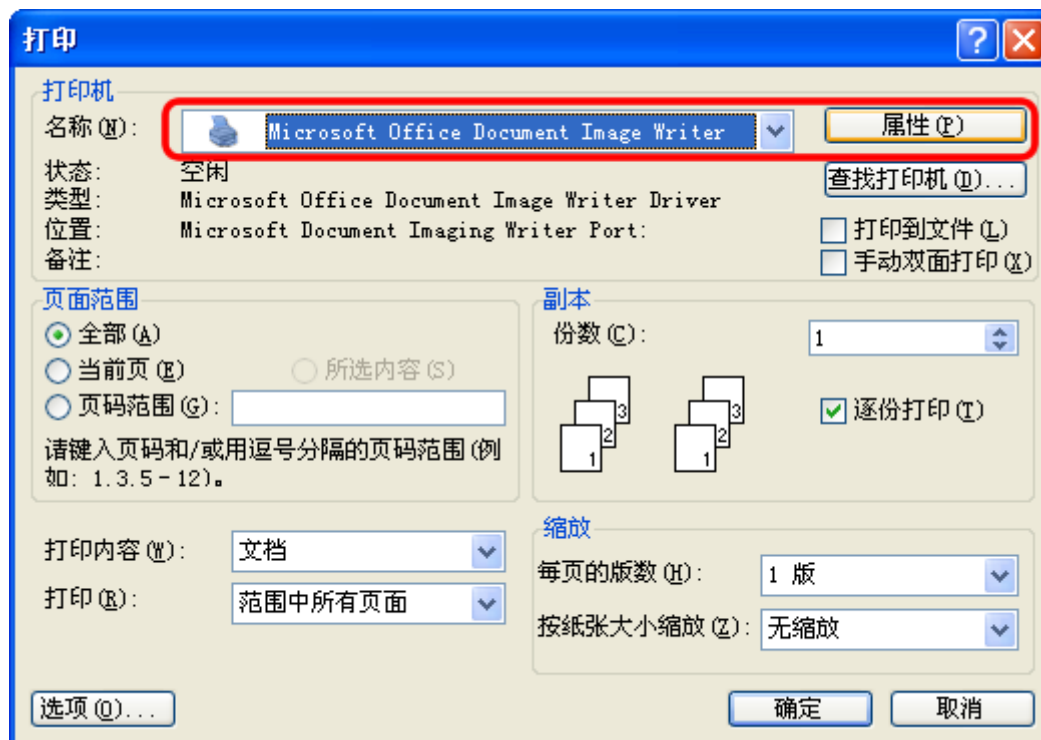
打印

?

打印机

名称(N): Microsoft Office Document Image Writer

属性(P)

状态: 空闲

类型: Microsoft Office Document Image Writer Driver

位置: Microsoft Document Imaging Writer Port:

备注:

查找打印机(D)...

打印到文件(L)

手动双面打印(X)

页面范围

全部(A)

当前页(E)

所选内容(S)

页码范围(G):

请键入页码和/或用逗号分隔的页码范围(例如: 1.3.5-12)。

副本

份数(C): 1

3 2 1 3 2 1

逐份打印(T)

打印内容(W): 文档

打印(R): 范围中所有页面

缩放

每页的版数(H): 1 版

按纸张大小缩放(Z): 无缩放

选项(O)...

确定

取消